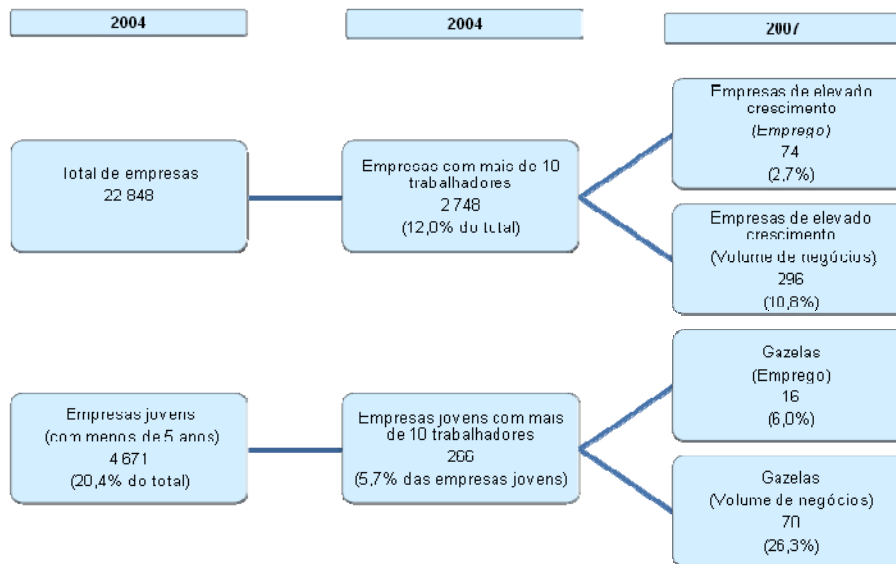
2004

2004

2007

Total de empresas
22 848

Empresas com mais de 10 trabalhadores
2 748
(12,0% do total)

Empresas de elevado crescimento
(Emprego)
74
(2,7%)

Empresas de elevado crescimento
(Volume de negócios)
296
(10,8%)

Empresas jovens
(com menos de 5 anos)
4 671
(20,4% do total)

Empresas jovens com mais de 10 trabalhadores
266
(5,7% das empresas jovens)

Gazelas
(Emprego)
16
(6,0%)

Gazelas
(Volume de negócios)
70
(26,3%)